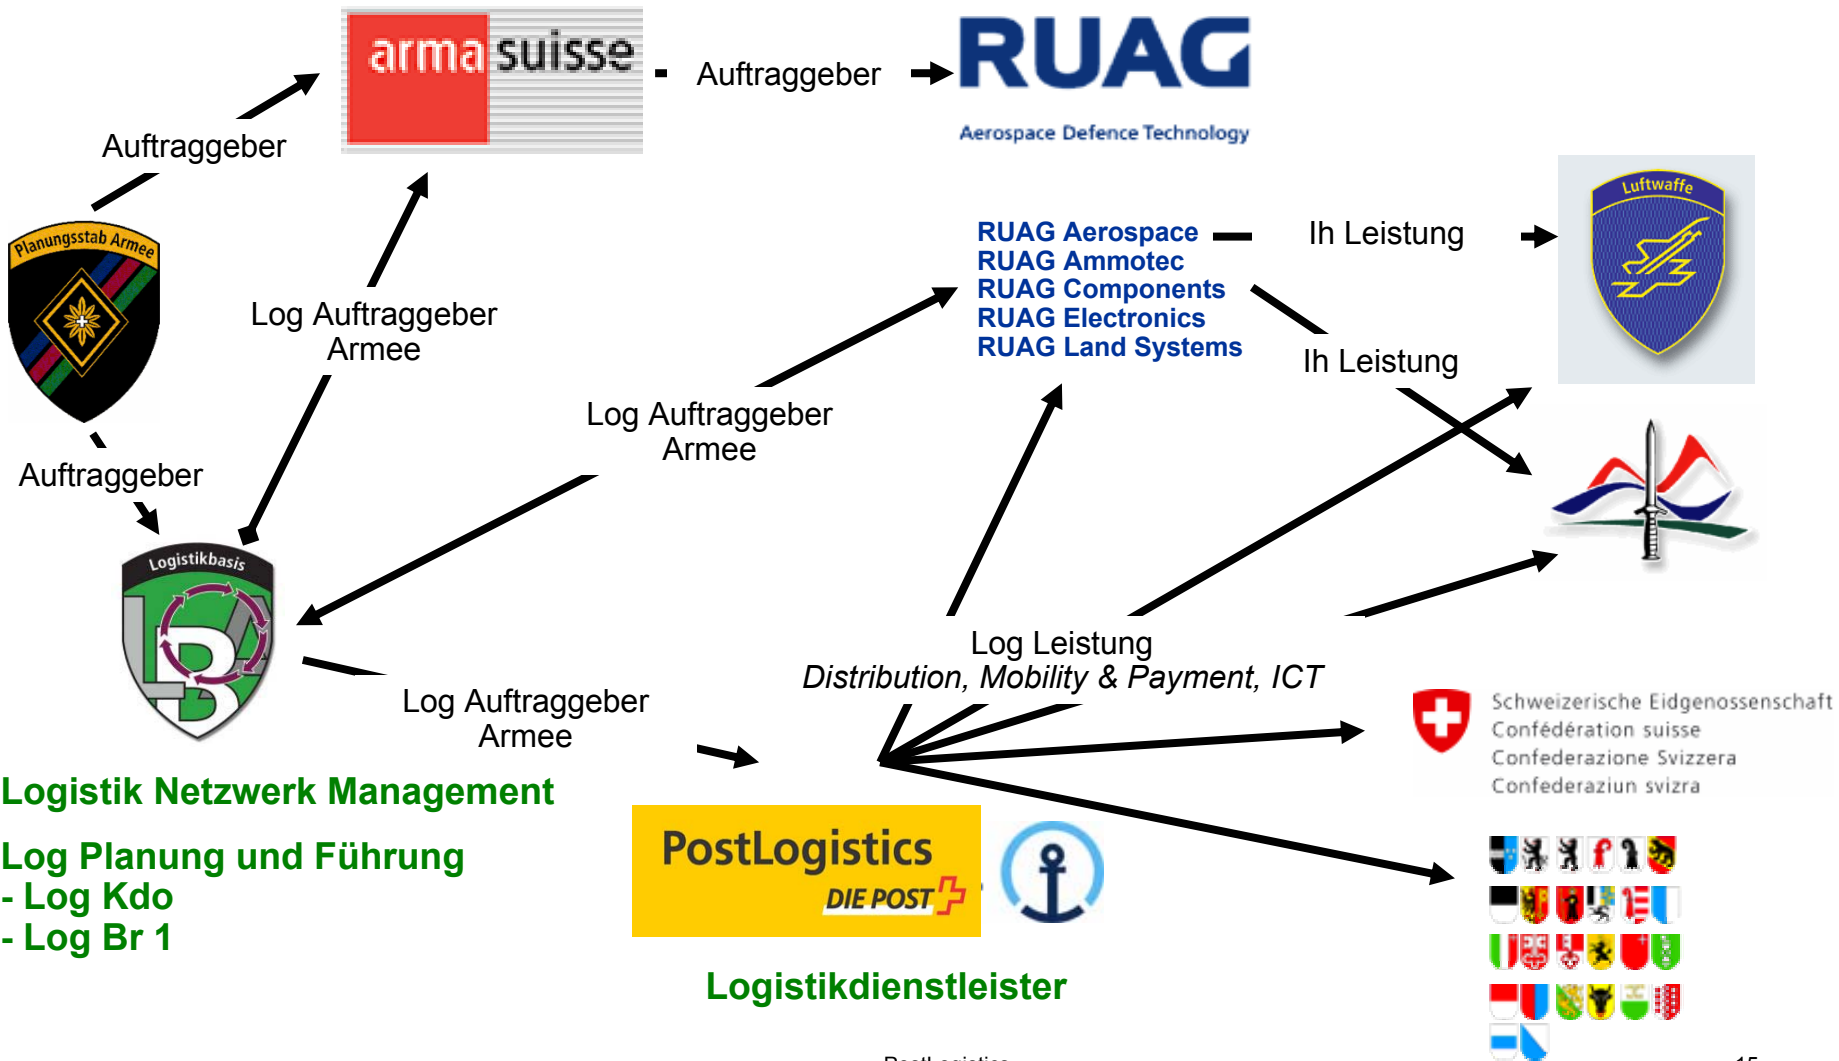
arma suisse
Auftraggeber
RUAG
Aerospace Defence Technology
Auftraggeber
Planungsstab Armee
Log Auftraggeber Armee
RUAG Aerospace
RUAG Ammotec
RUAG Components
RUAG Electronics
RUAG Land Systems
Ih Leistung
Ih Leistung
Luftwaffe
Log Auftraggeber Armee
Auftraggeber
Logistikbasis
Log Leistung
Distribution, Mobility & Payment, ICT
Log Auftraggeber Armee
Schweizerische Eidgenossenschaft
Confédération suisse
Confederazione Svizzera
Confederaziun svizra
Logistik Netzwerk Management
Log Planung und Führung
- Log Kdo
- Log Br 1
PostLogistics
DIE POST
Logistikdienstleister